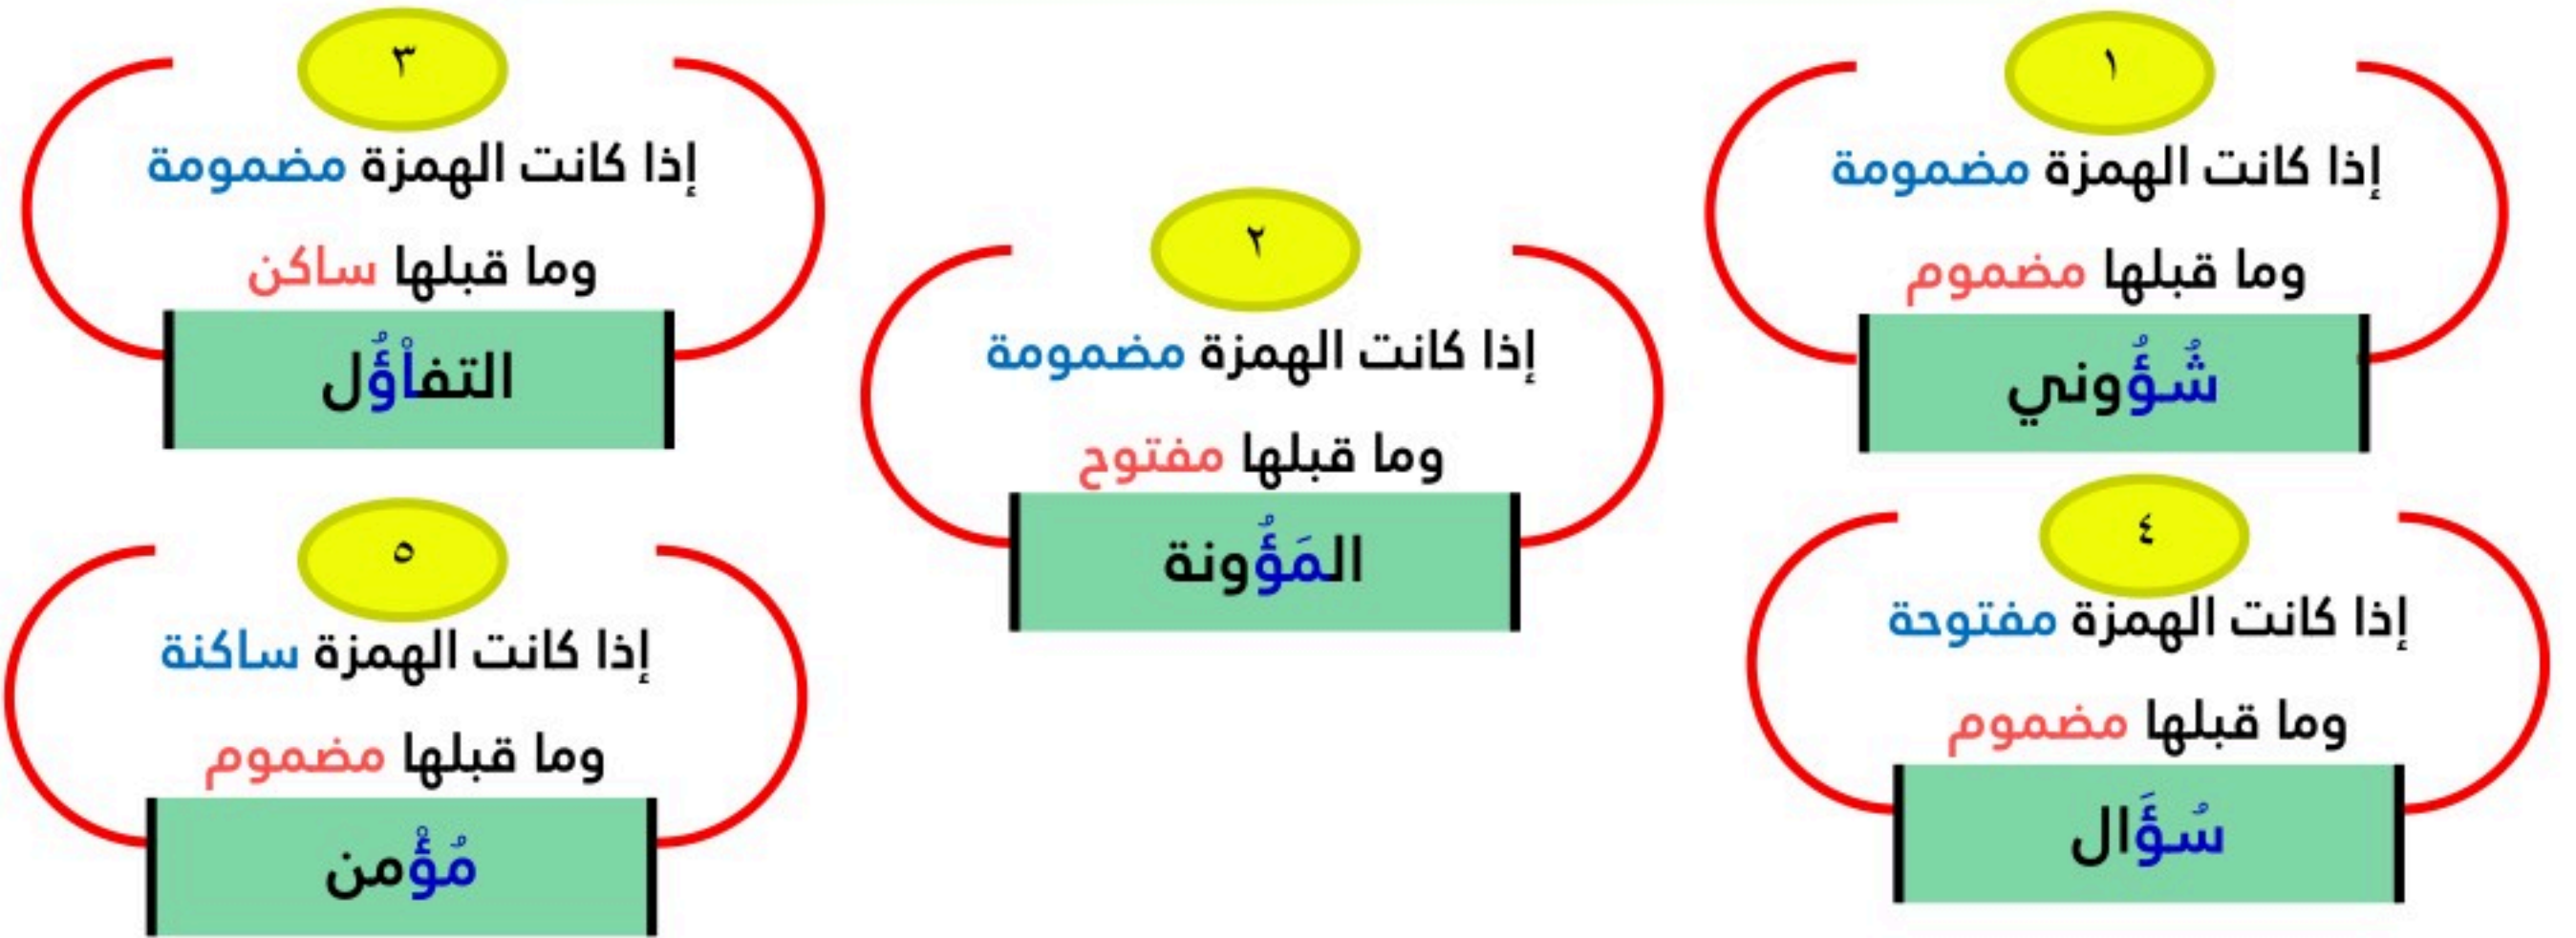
١

إذا كانت الهمزة مضمومة

وما قبلها مضموم

شُؤُوني

٢

إذا كانت الهمزة مضمومة

وما قبلها مفتوح

المَؤُونة

٣

إذا كانت الهمزة مضمومة

وما قبلها ساكن

التفاْؤُل

٤

إذا كانت الهمزة مفتوحة

وما قبلها مضموم

سُؤَال

٥

إذا كانت الهمزة ساكنة

وما قبلها مضموم

مُؤْمن